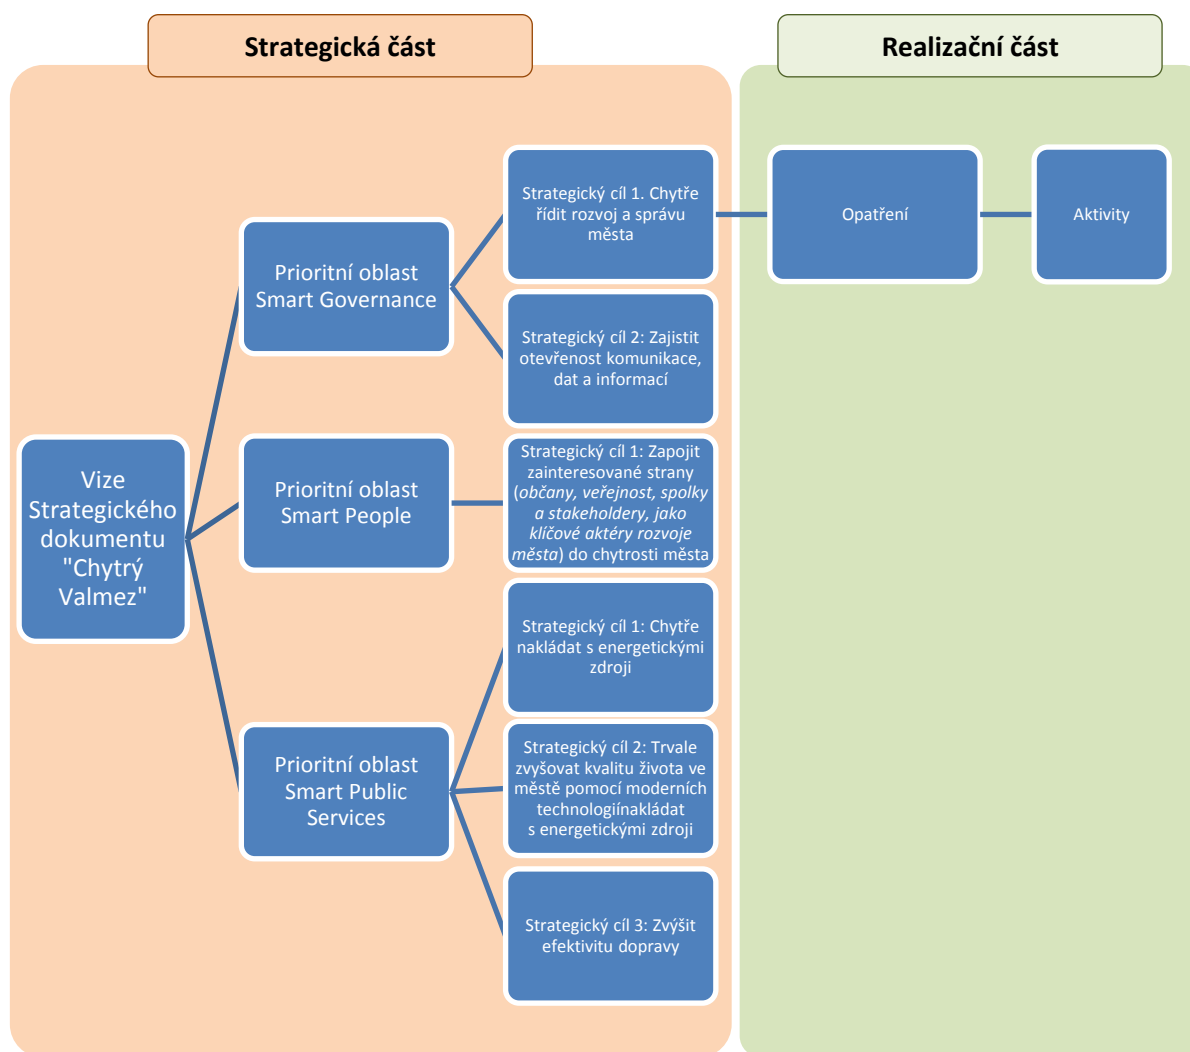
Strategická část

Realizační část

Vize Strategického dokumentu "Chytrý Valmez"

Prioritní oblast Smart Governance

Strategický cíl 1. Chytře řídit rozvoj a správu města

Opatření

Aktivity

Strategický cíl 2: Zajistit otevřenost komunikace, dat a informací

Prioritní oblast Smart People

Strategický cíl 1: Zapojit zainteresované strany (*občany, veřejnost, spolky a stakeholdery, jako klíčové aktéry rozvoje města*) do chytrosti města

Prioritní oblast Smart Public Services

Strategický cíl 1: Chytře nakládat s energetickými zdroji

Strategický cíl 2: Trvale zvyšovat kvalitu života ve městě pomocí moderních technologiínakládat s energetickými zdroji

Strategický cíl 3: Zvýšit efektivitu dopravy